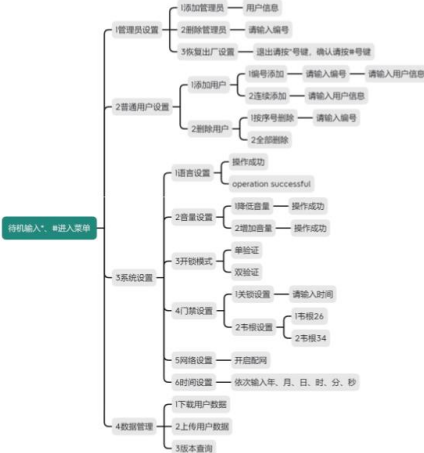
待机输入*、#进入菜单

1管理员设置
1添加管理员 — 用户信息
2删除管理员 — 请输入编号
3恢复出厂设置 — 退出请按*号键，确认请按#号键

2普通用户设置
1添加用户
1编号添加 — 请输入编号 — 请输入用户信息
2连续添加 — 请输入用户信息
2删除用户
1按序号删除 — 请输入编号
2全部删除

3系统设置
1语言设置
操作成功
operation successful
2音量设置
1降低音量 — 操作成功
2增加音量 — 操作成功
3开锁模式
单验证
双验证
4门禁设置
1关锁设置 — 请输入时间
2韦根设置
1韦根26
2韦根34
5网络设置 — 开启配网
6时间设置 — 依次输入年、月、日、时、分、秒

4数据管理
1下载用户数据
2上传用户数据
3版本查询